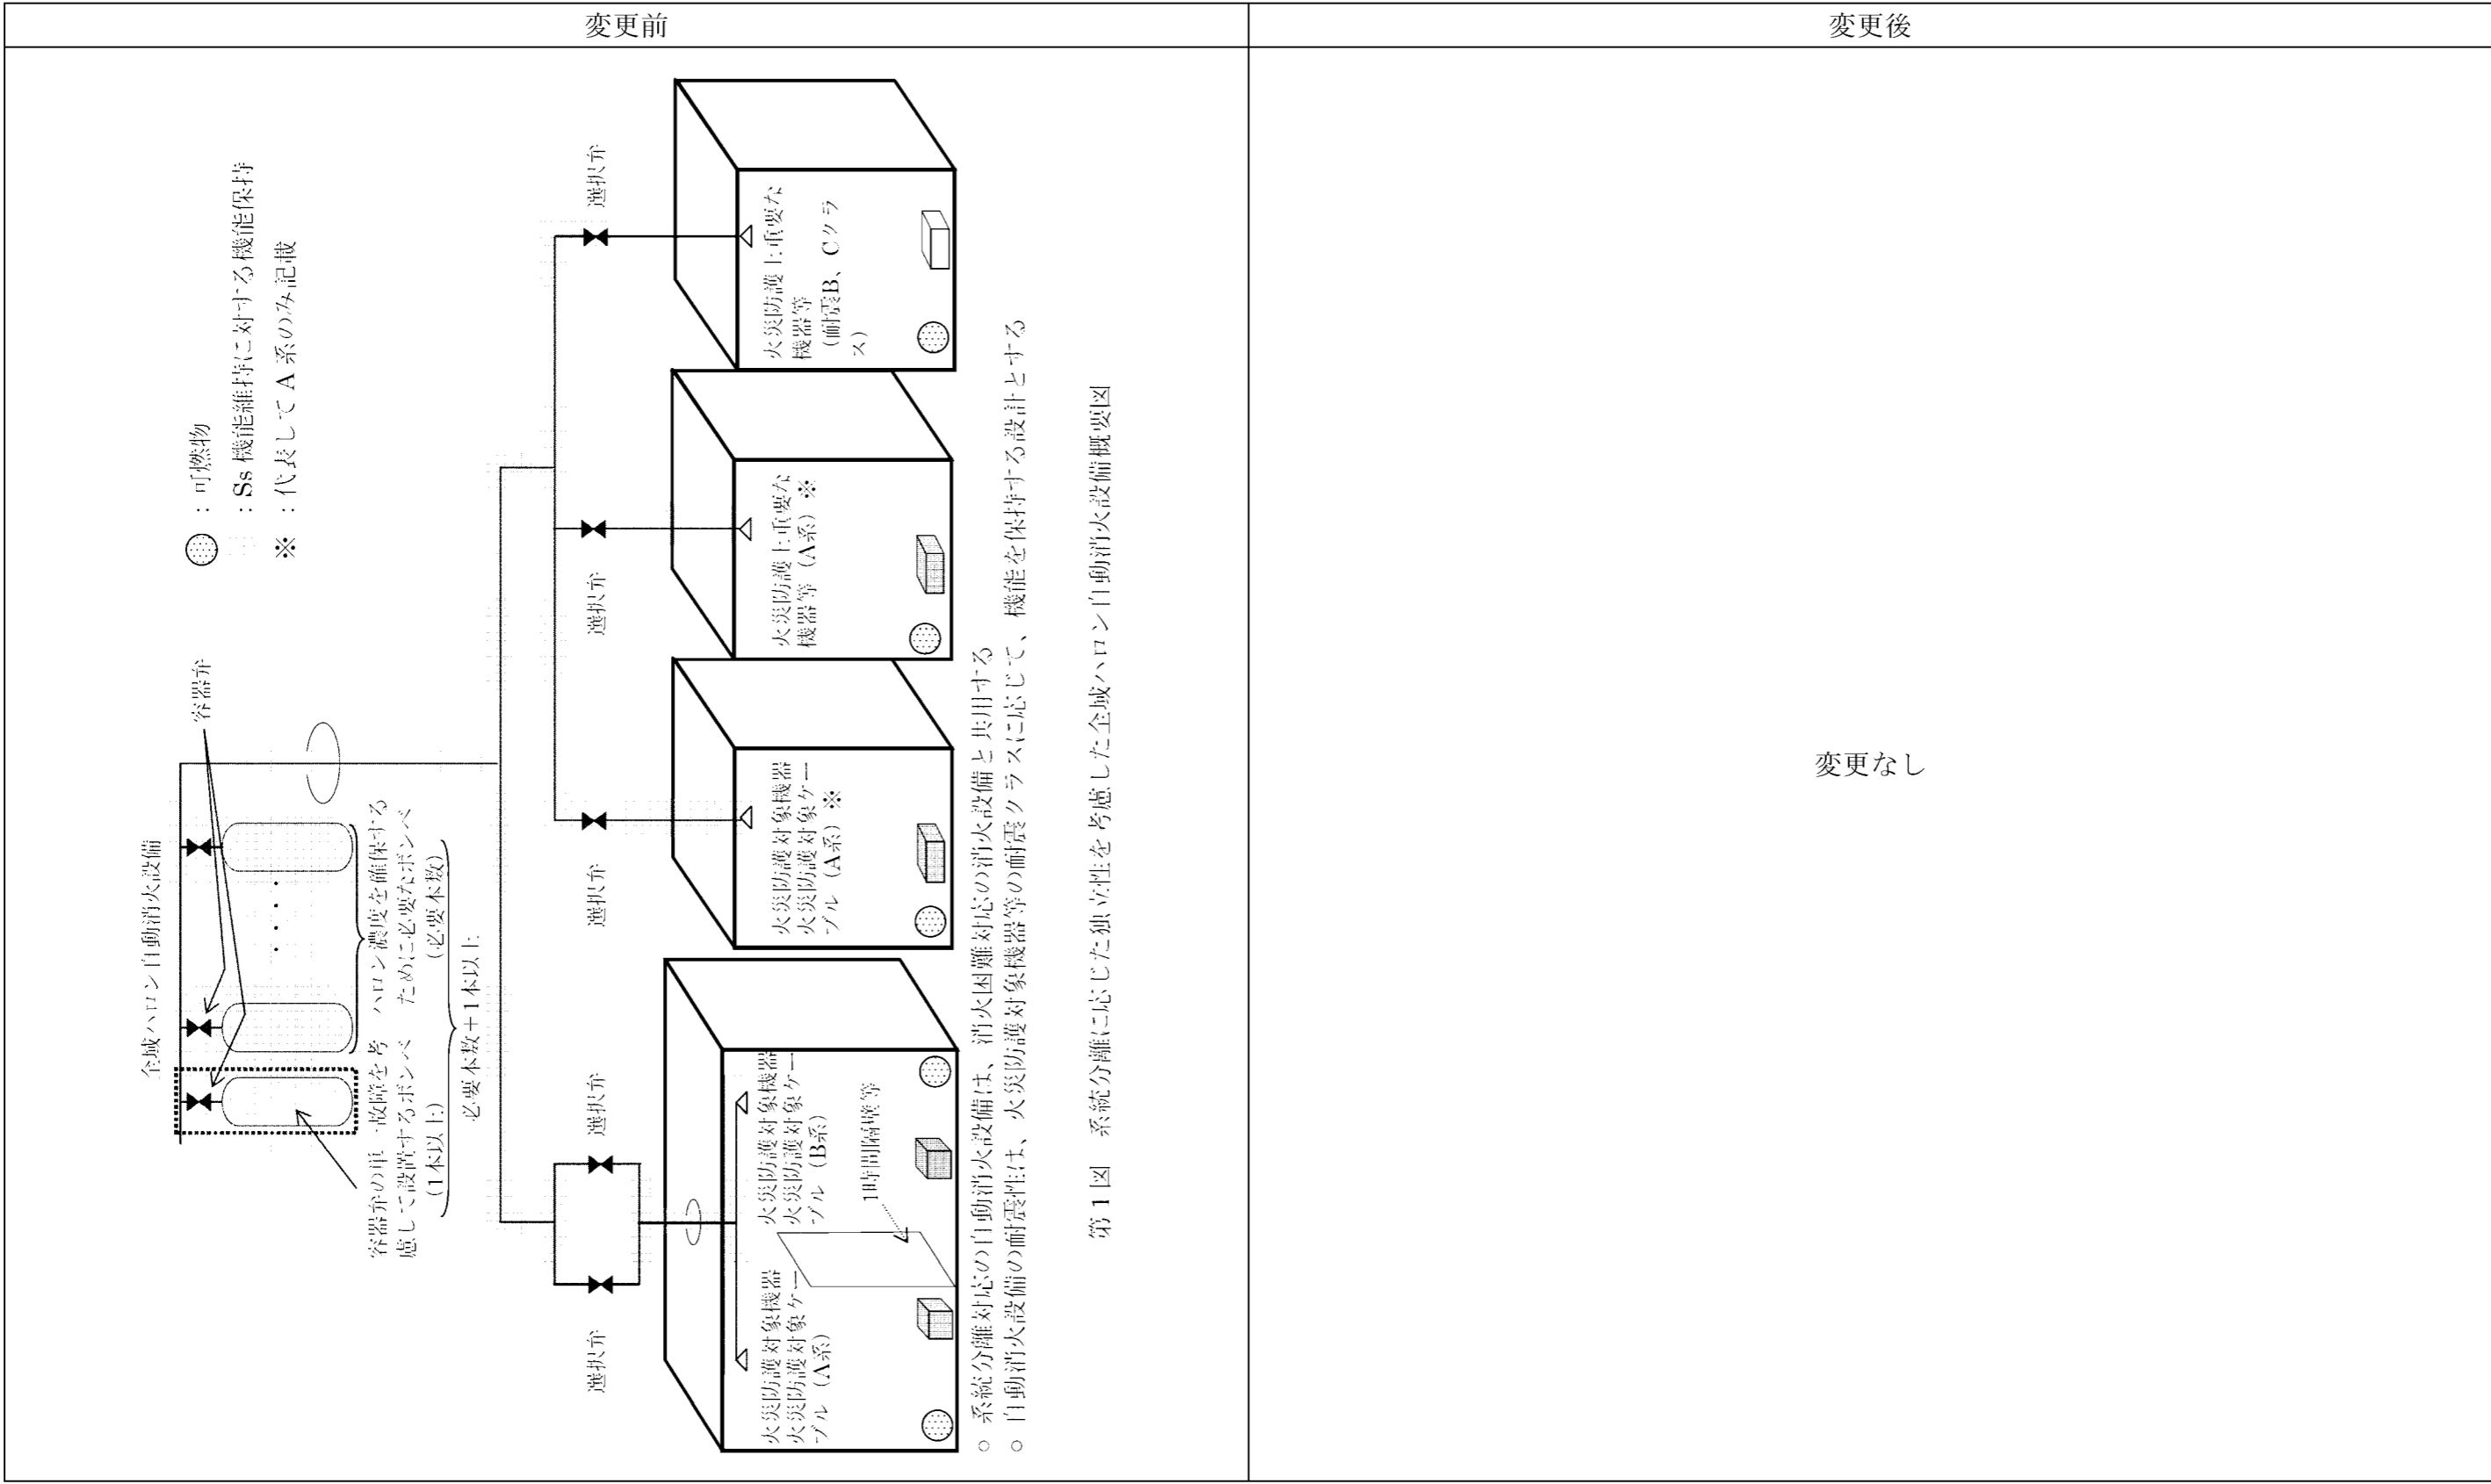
| 変更前 | 変更後 |
|---|---|
| | 変更なし |

：可燃物

：Ss機能維持に対する機能保持

※：代表してA系のみ記載

全域ハロン自動消火設備

容器弁

容器弁の単一故障を考慮して設置するボンベ（1本以上）

ハロン濃度を確保するために必要なボンベ（必要本数）

必要本数＋1本以上

選択弁

選択弁

選択弁

選択弁

選択弁

火災防護上重要な機器等（耐震B、Cクラス）

火災防護上重要な機器等（A系）※

火災防護対象機器 火災防護対象ケーブル（A系）※

火災防護対象機器 火災防護対象ケーブル（B系）

1時間耐火隔壁等

火災防護対象機器 火災防護対象ケーブル（A系）

○ 系統分離対応の自動消火設備は、消火困難対応の消火設備と共用する

○ 自動消火設備の耐震性は、火災防護対象機器等の耐震クラスに応じて、機能を保持する設計とする

第1図 系統分離に応じた独立性を考慮した全域ハロン自動消火設備概要図